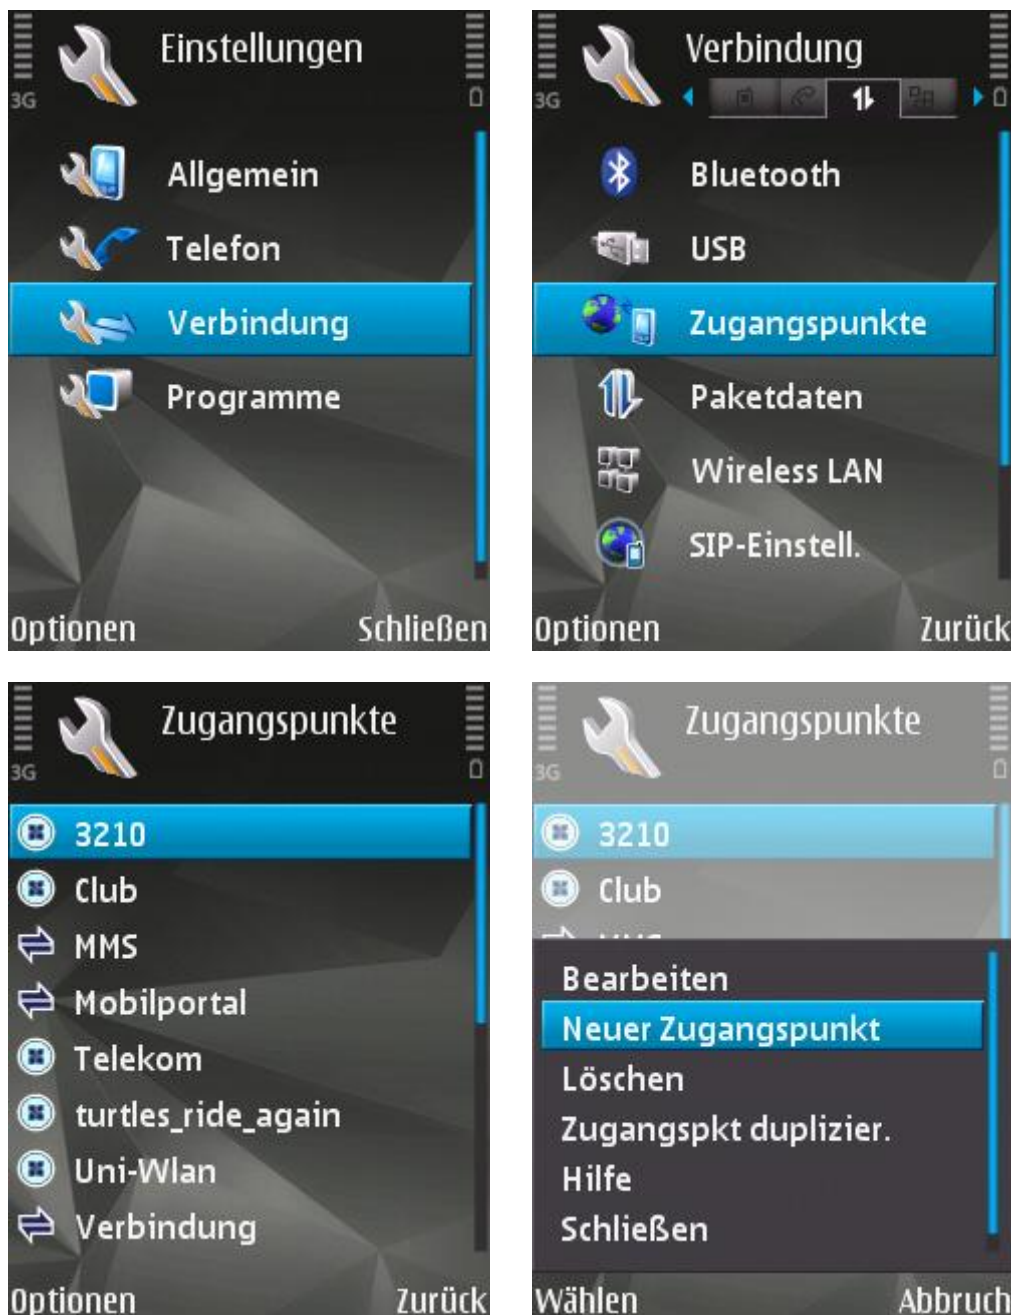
3G

Einstellungen

Allgemein

Telefon

Verbindung

Programme

Optionen Schließen

3G

Verbindung

Bluetooth

USB

Zugangspunkte

Paketdaten

Wireless LAN

SIP-Einstell.

Optionen Zurück

3G

Zugangspunkte

3210

Club

MMS

Mobilportal

Telekom

turtles_ride_again

Uni-Wlan

Verbindung

Optionen Zurück

3G

Zugangspunkte

3210

Club

Bearbeiten

Neuer Zugangspunkt

Löschen

Zugangspkt duplizier.

Hilfe

Schließen

Wählen Abbruch